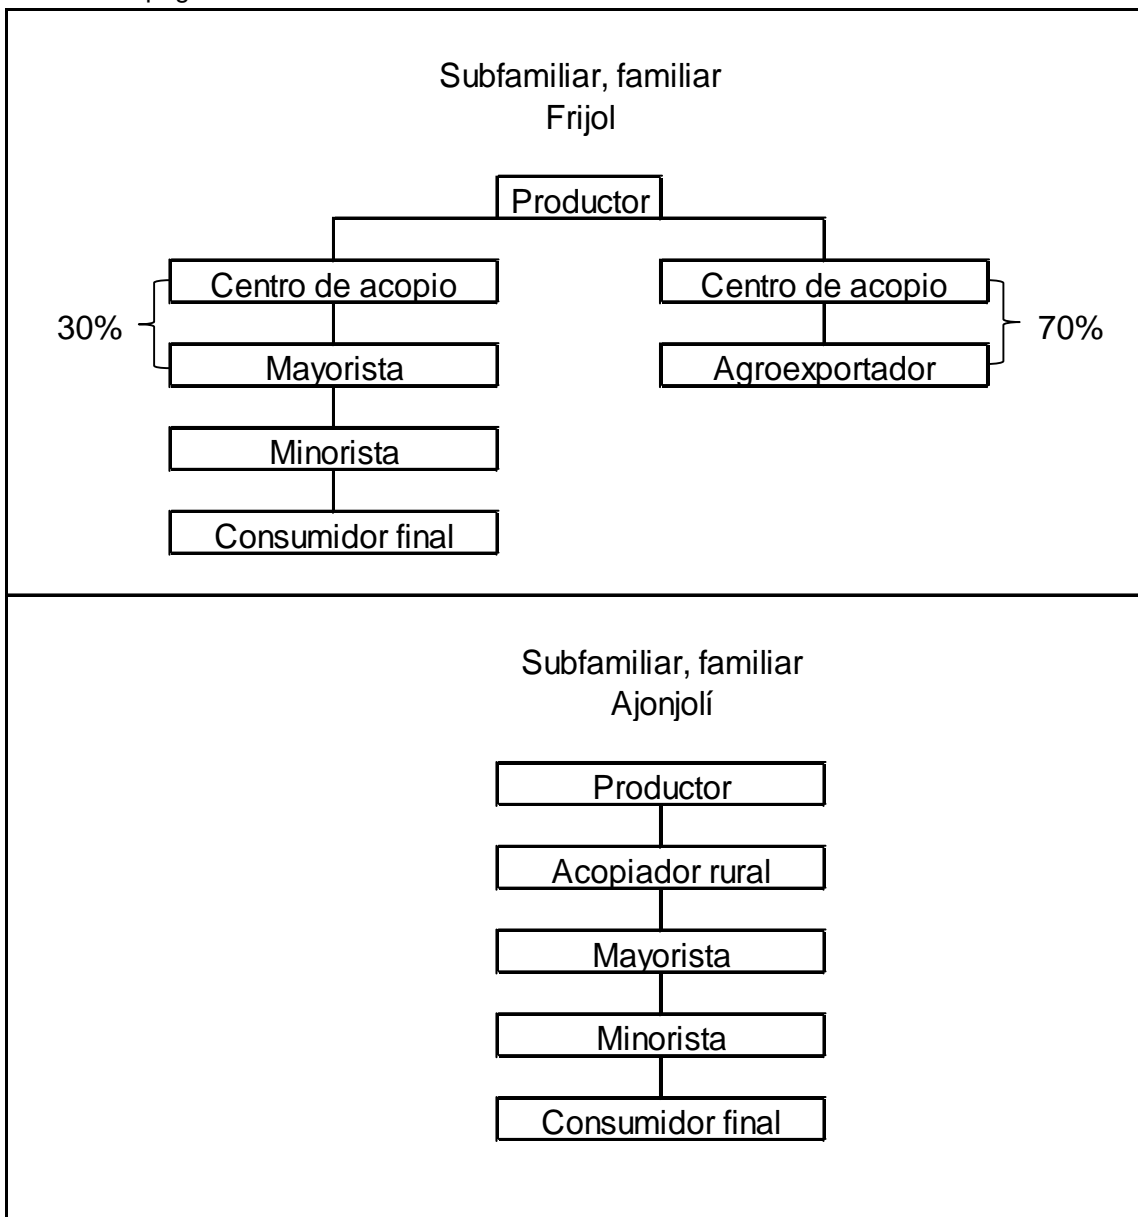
Subfamiliar, familiar
Frijol

Productor

Centro de acopio
Mayorista
Minorista
Consumidor final

30%

Centro de acopio
Agroexportador

70%

Subfamiliar, familiar
Ajonjolí

Productor
Acopiador rural
Mayorista
Minorista
Consumidor final